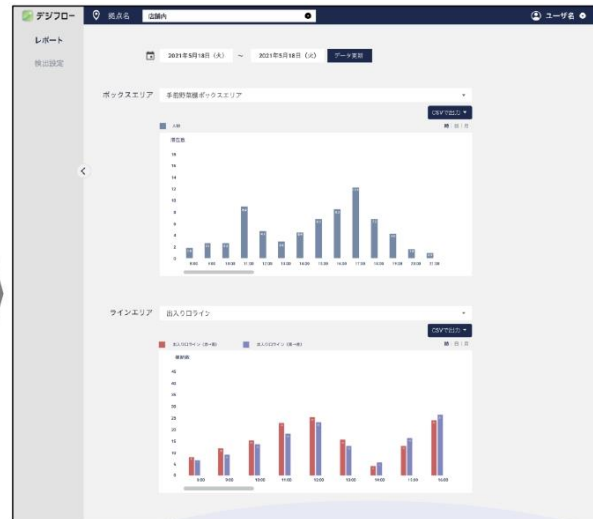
デジフロー 拠点名 店舗内 ユーザ名

レポート
検出設定

2021年5月18日（火） ～ 2021年5月18日（火） データ更新

ボックスエリア 手前野菜棚ボックスエリア

CSVで出力

人数

時 日 月

滞在数

16
14
12
10
8
6
4
2
0

8:00 9:00 10:00 11:00 12:00 13:00 14:00 15:00 16:00 17:00 18:00 19:00 20:00 21:00

ラインエリア 出入りロライン

CSVで出力

出入りロライン（右→左） 出入りロライン（左→右）

時 日 月

通過数

45
40
35
30
25
20
15
10
5
0

8:00 9:00 10:00 11:00 12:00 13:00 14:00 15:00 16:00